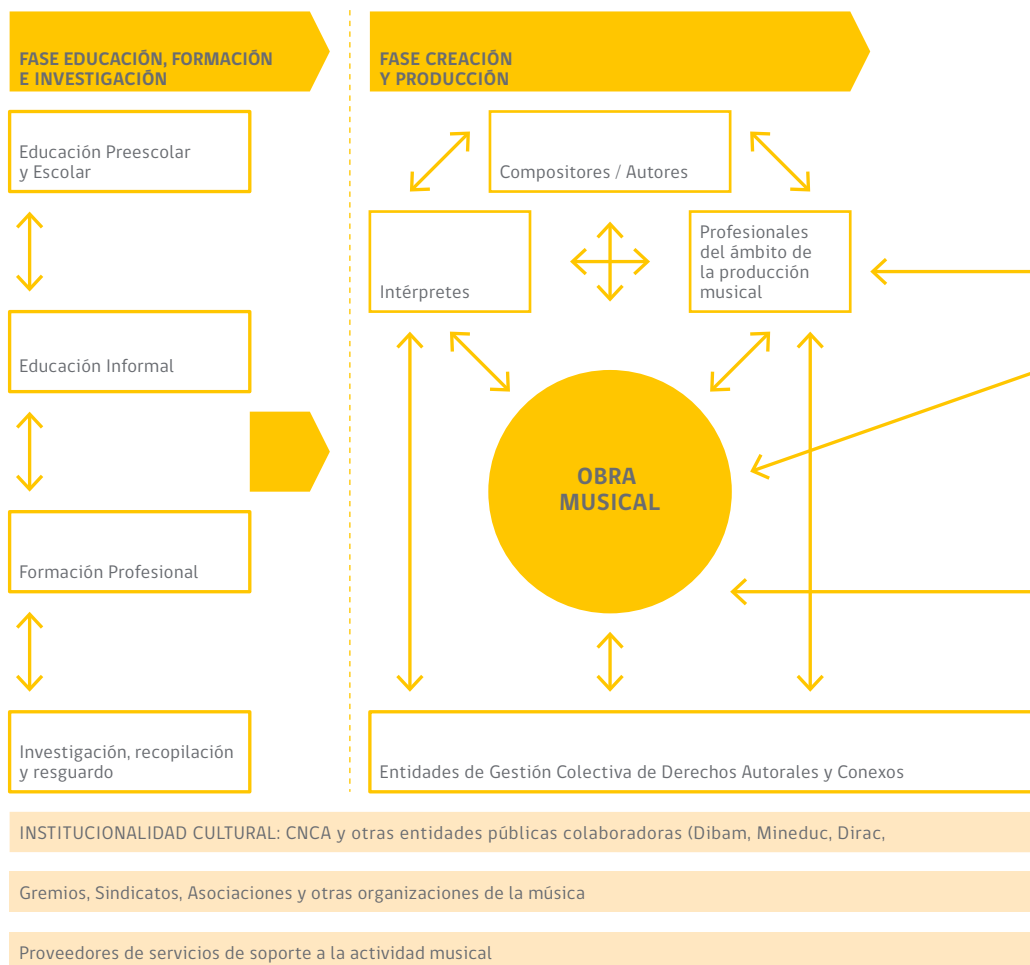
FASE EDUCACIÓN, FORMACIÓN E INVESTIGACIÓN

FASE CREACIÓN Y PRODUCCIÓN

Educación Preescolar y Escolar

Compositores / Autores

Intérpretes

Profesionales del ámbito de la producción musical

Educación Informal

OBRA MUSICAL

Formación Profesional

Investigación, recopilación y resguardo

Entidades de Gestión Colectiva de Derechos Autorales y Conexos

INSTITUCIONALIDAD CULTURAL: CNCA y otras entidades públicas colaboradoras (Dibam, Mineduc, Dirac,

Gremios, Sindicatos, Asociaciones y otras organizaciones de la música

Proveedores de servicios de soporte a la actividad musical